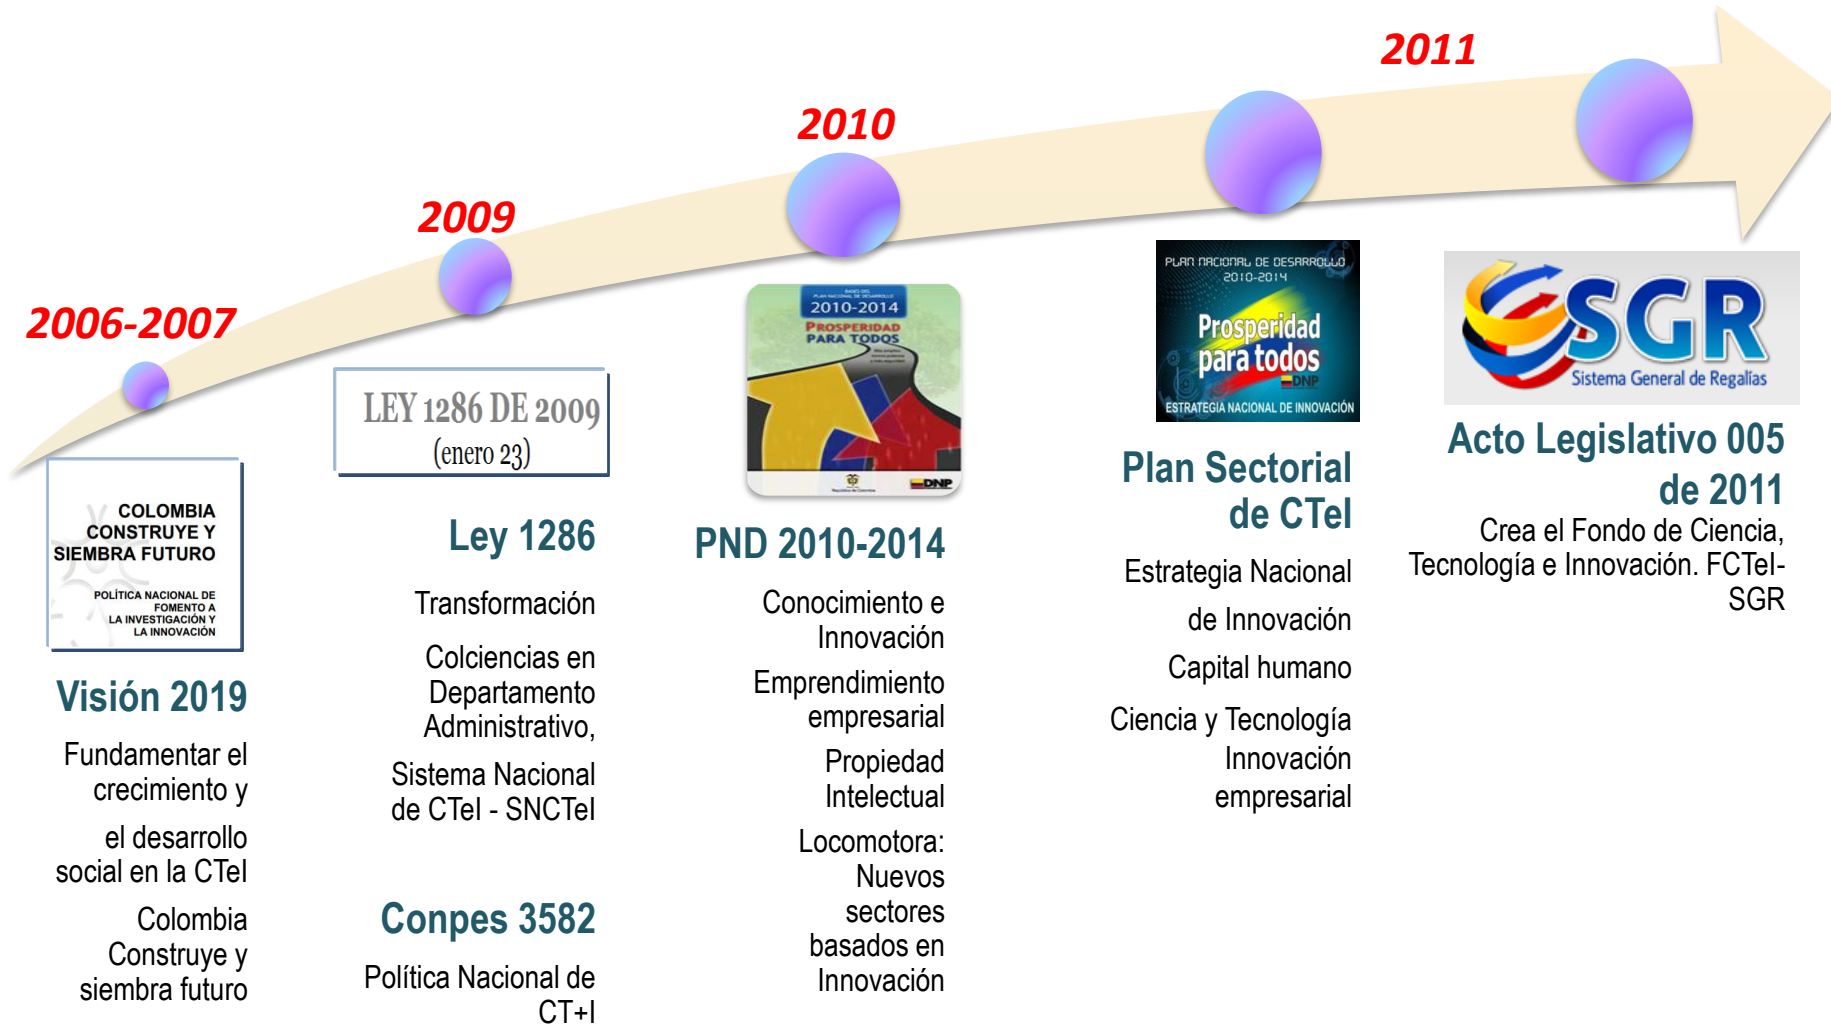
2006-2007

COLOMBIA CONSTRUYE Y SIEMBRA FUTURO

POLÍTICA NACIONAL DE FOMENTO A LA INVESTIGACIÓN Y LA INNOVACIÓN

Visión 2019

Fundamentar el crecimiento y

el desarrollo social en la CTeI

Colombia Construye y siembra futuro

2009

LEY 1286 DE 2009 (enero 23)

Ley 1286

Transformación

Colciencias en Departamento Administrativo,

Sistema Nacional de CTeI - SNCTeI

Conpes 3582

Política Nacional de CT+I

2010

2010-2014 PROSPERIDAD PARA TODOS

DNP

PND 2010-2014

Conocimiento e Innovación

Emprendimiento empresarial

Propiedad Intelectual

Locomotora: Nuevos sectores basados en Innovación

PLAN NACIONAL DE DESARROLLO 2010-2014

Prosperidad para todos

DNP

ESTRATEGIA NACIONAL DE INNOVACIÓN

Plan Sectorial de CTeI

Estrategia Nacional

de Innovación

Capital humano

Ciencia y Tecnología Innovación empresarial

2011

SGR

Sistema General de Regalías

Acto Legislativo 005 de 2011

Crea el Fondo de Ciencia, Tecnología e Innovación. FCTeI-SGR